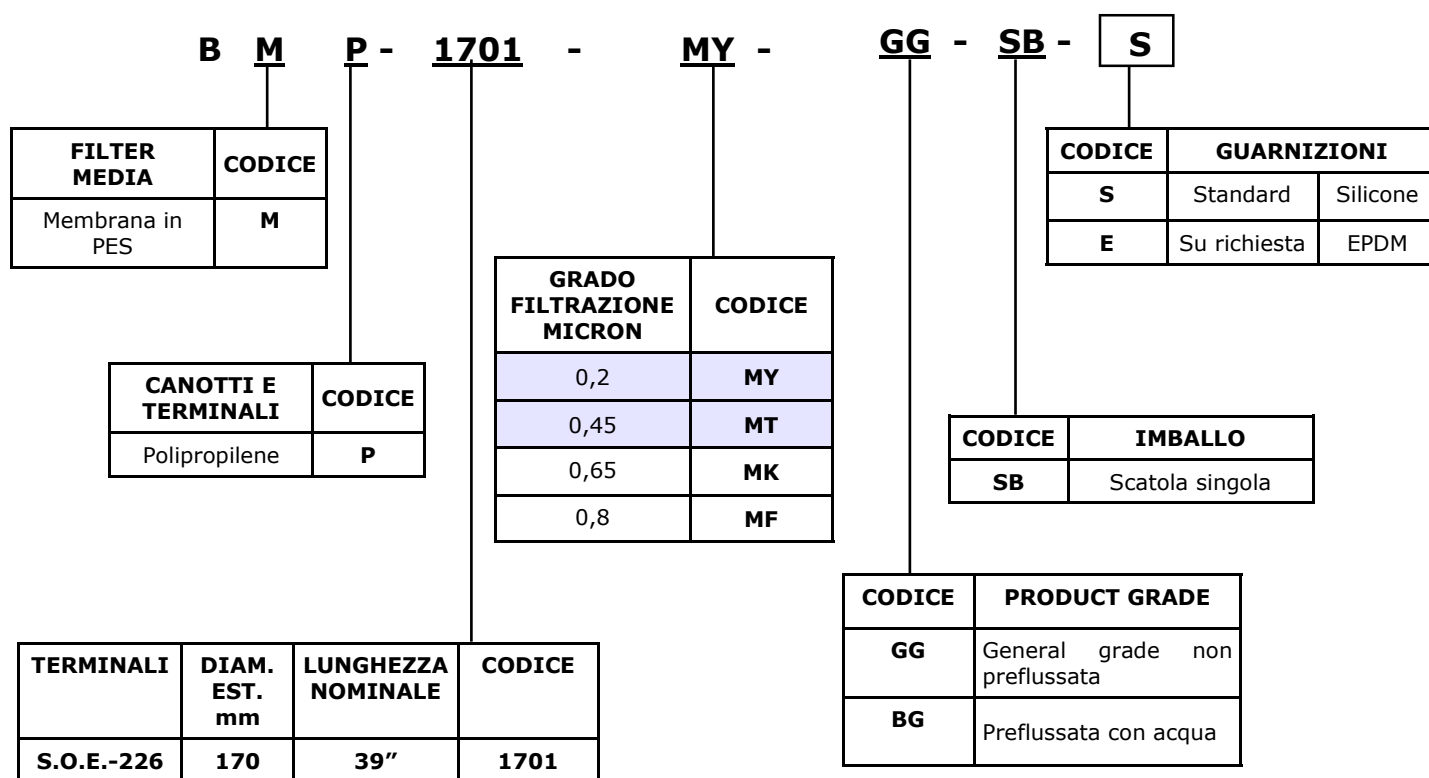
B M P - 1701 - MY - GG - SB - S

| FILTER MEDIA | CODICE |
|---|---|
| Membrana in PES | M |

| CODICE | GUARNIZIONI | |
|---|---|---|
| S | Standard | Silicone |
| E | Su richiesta | EPDM |

| GRADO FILTRAZIONE MICRON | CODICE |
|---|---|
| 0,2 | MY |
| 0,45 | MT |
| 0,65 | MK |
| 0,8 | MF |

| CANOTTI E TERMINALI | CODICE |
|---|---|
| Polipropilene | P |

| CODICE | IMBALLO |
|---|---|
| SB | Scatola singola |

| CODICE | PRODUCT GRADE |
|---|---|
| GG | General grade non preflussata |
| BG | Preflussata con acqua |

| TERMINALI | DIAM. EST. mm | LUNGHEZZA NOMINALE | CODICE |
|---|---|---|---|
| S.O.E.-226 | 170 | 39” | 1701 |